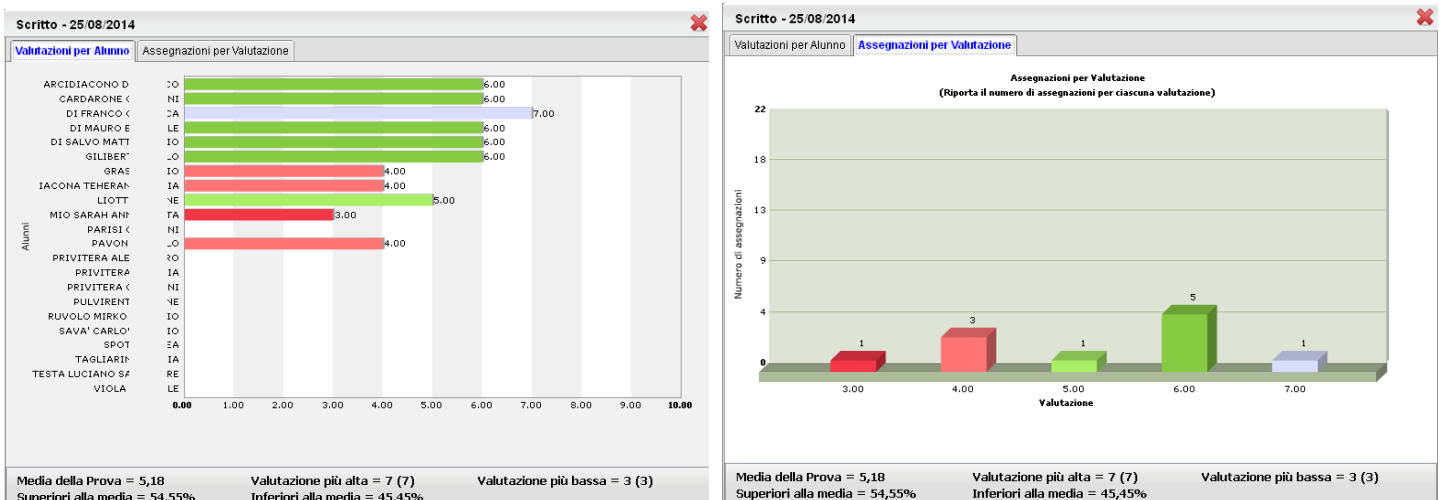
Scritto - 25/08/2014

Valutazioni per Alunno | Assegnazioni per Valutazione

ARCIDIACONO D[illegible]CO 6.00
CARDARONE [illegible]NI 6.00
DI FRANCO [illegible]CA 7.00
DI MAURO E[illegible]LE 6.00
DI SALVO MATT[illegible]IO 6.00
GILIBERT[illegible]LO 6.00
GRAS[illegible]IO 4.00
IACONA TEHERAN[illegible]IA 4.00
LIOTT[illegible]NE 5.00
MIO SARAH ANN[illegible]TA 3.00
PARISI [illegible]NI
PAVON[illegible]LO 4.00
PRIVITERA ALE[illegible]RO
PRIVITERA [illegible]IA
PRIVITERA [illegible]NI
PULVIRENT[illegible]NE
RUVOLO MIRKO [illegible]IO
SAVA' CARLO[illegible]IO
SPOT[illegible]EA
TAGLIARIN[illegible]IA
TESTA LUCIANO SA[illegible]RE
VIOLA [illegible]LE

Alunni

0.00 1.00 2.00 3.00 4.00 5.00 6.00 7.00 8.00 9.00 10.00

Media della Prova = 5,18
Valutazione più alta = 7 (7)
Valutazione più bassa = 3 (3)
Superiori alla media = 54,55%
Inferiori alla media = 45,45%

Scritto - 25/08/2014

Valutazioni per Alunno | Assegnazioni per Valutazione

Assegnazioni per Valutazione
(Riporta il numero di assegnazioni per ciascuna valutazione)

Numero di assegnazioni
22
18
13
9
4
0

1 3 1 5 1
3.00 4.00 5.00 6.00 7.00
Valutazione

Media della Prova = 5,18
Valutazione più alta = 7 (7)
Valutazione più bassa = 3 (3)
Superiori alla media = 54,55%
Inferiori alla media = 45,45%